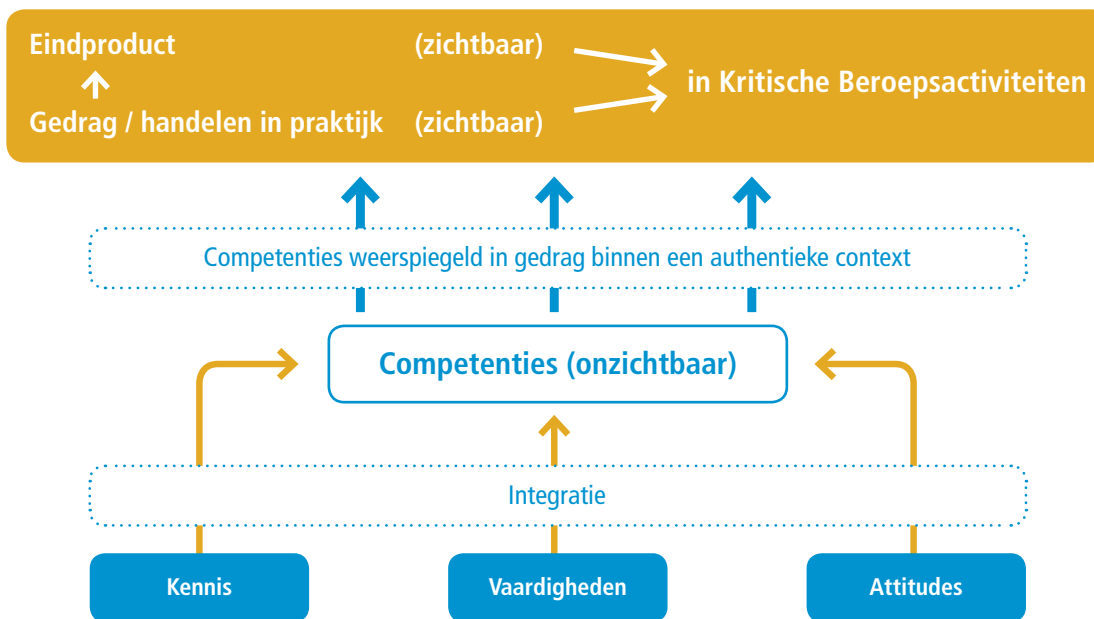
Eindproduct (zichtbaar)

Gedrag / handelen in praktijk (zichtbaar)

in Kritische Beroepsactiviteiten

Competenties weerspiegeld in gedrag binnen een authentieke context

Competenties (onzichtbaar)

Integratie

Kennis

Vaardigheden

Attitudes